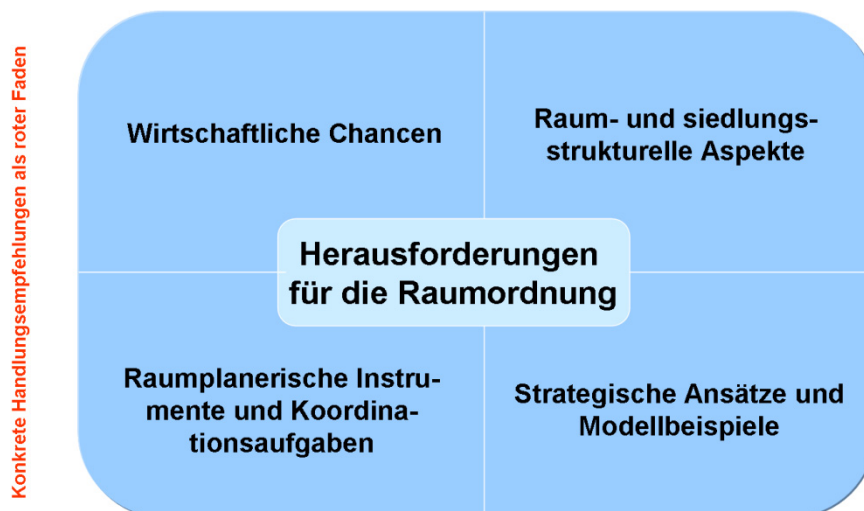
Konkrete Handlungsempfehlungen als roter Faden

Wirtschaftliche Chancen

Raum- und siedlungsstrukturelle Aspekte

Herausforderungen für die Raumordnung

Raumplanerische Instrumente und Koordinationsaufgaben

Strategische Ansätze und Modellbeispiele